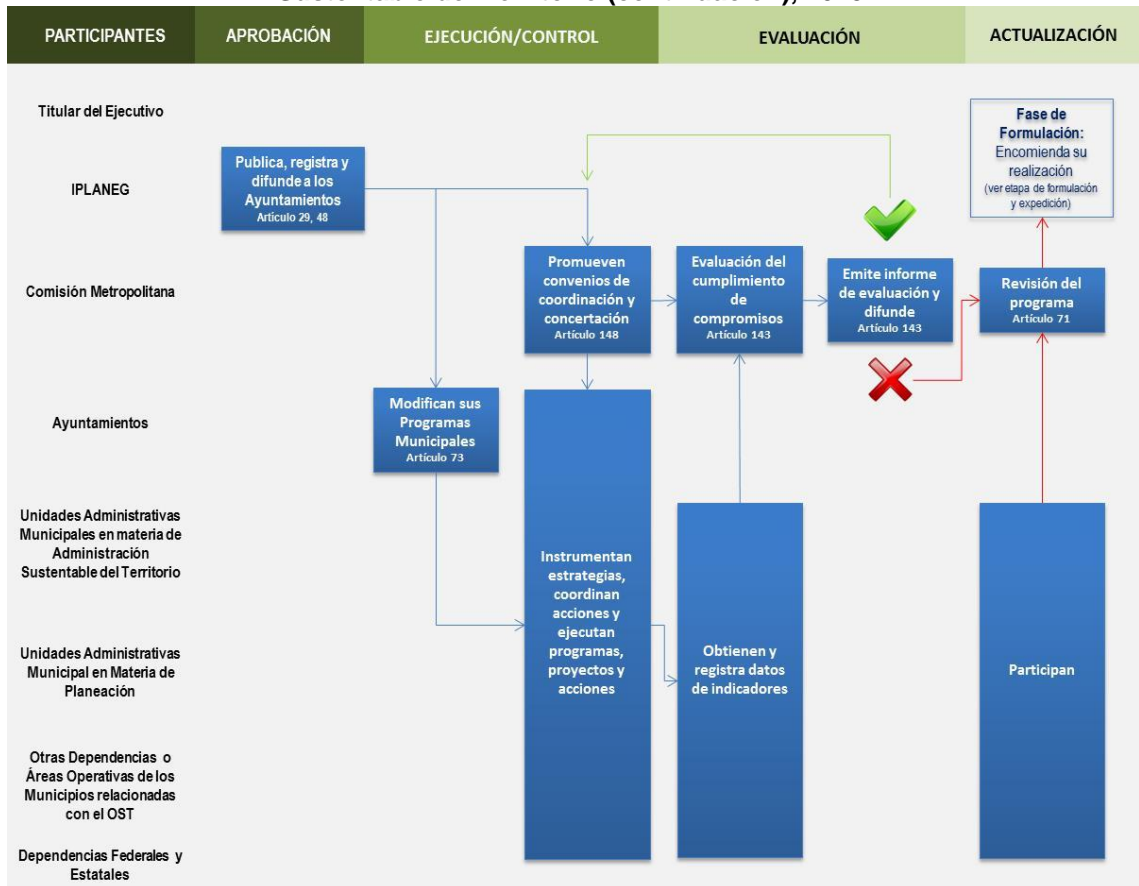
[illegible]

PARTICIPANTES | APROBACIÓN | EJECUCIÓN/CONTROL | EVALUACIÓN | ACTUALIZACIÓN

Titular del Ejecutivo

IPLANEG

Comisión Metropolitana

Ayuntamientos

Unidades Administrativas Municipales en materia de Administración Sustentable del Territorio

Unidades Administrativas Municipal en Materia de Planeación

Otras Dependencias o Áreas Operativas de los Municipios relacionadas con el OST

Dependencias Federales y Estatales

Publica, registra y difunde a los Ayuntamientos
Artículo 29, 48

Modifican sus Programas Municipales
Artículo 73

Promueven convenios de coordinación y concertación
Artículo 148

Instrumentan estrategias, coordinan acciones y ejecutan programas, proyectos y acciones

Evaluación del cumplimiento de compromisos
Artículo 143

Obtienen y registra datos de indicadores

Emite informe de evaluación y difunde
Artículo 143

Fase de Formulación:
Encomienda su realización
(ver etapa de formulación y expedición)

Revisión del programa
Artículo 71

Participan